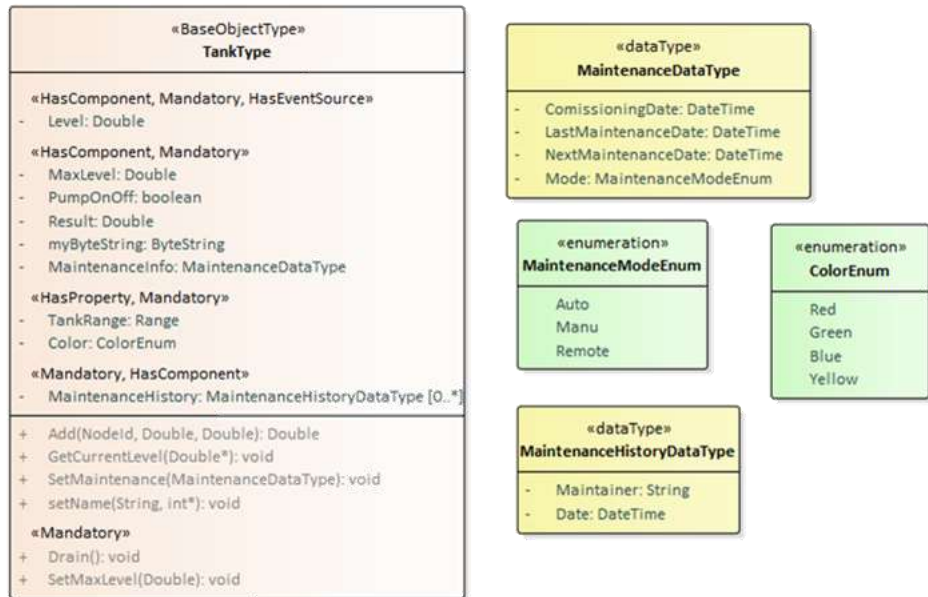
«BaseObjectType»
TankType

«HasComponent, Mandatory, HasEventSource»
- Level: Double
«HasComponent, Mandatory»
- MaxLevel: Double
- PumpOnOff: boolean
- Result: Double
- myByteString: ByteString
- MaintenanceInfo: MaintenanceDataType
«HasProperty, Mandatory»
- TankRange: Range
- Color: ColorEnum
«Mandatory, HasComponent»
- MaintenanceHistory: MaintenanceHistoryDataType [0..*]

+ Add(NodeId, Double, Double): Double
+ GetCurrentLevel(Double*): void
+ SetMaintenance(MaintenanceDataType): void
+ setName(String, int*): void
«Mandatory»
+ Drain(): void
+ SetMaxLevel(Double): void

«dataType»
MaintenanceDataType

- ComissioningDate: DateTime
- LastMaintenanceDate: DateTime
- NextMaintenanceDate: DateTime
- Mode: MaintenanceModeEnum

«enumeration»
MaintenanceModeEnum

Auto
Manu
Remote

«enumeration»
ColorEnum

Red
Green
Blue
Yellow

«dataType»
MaintenanceHistoryDataType

- Maintainer: String
- Date: DateTime